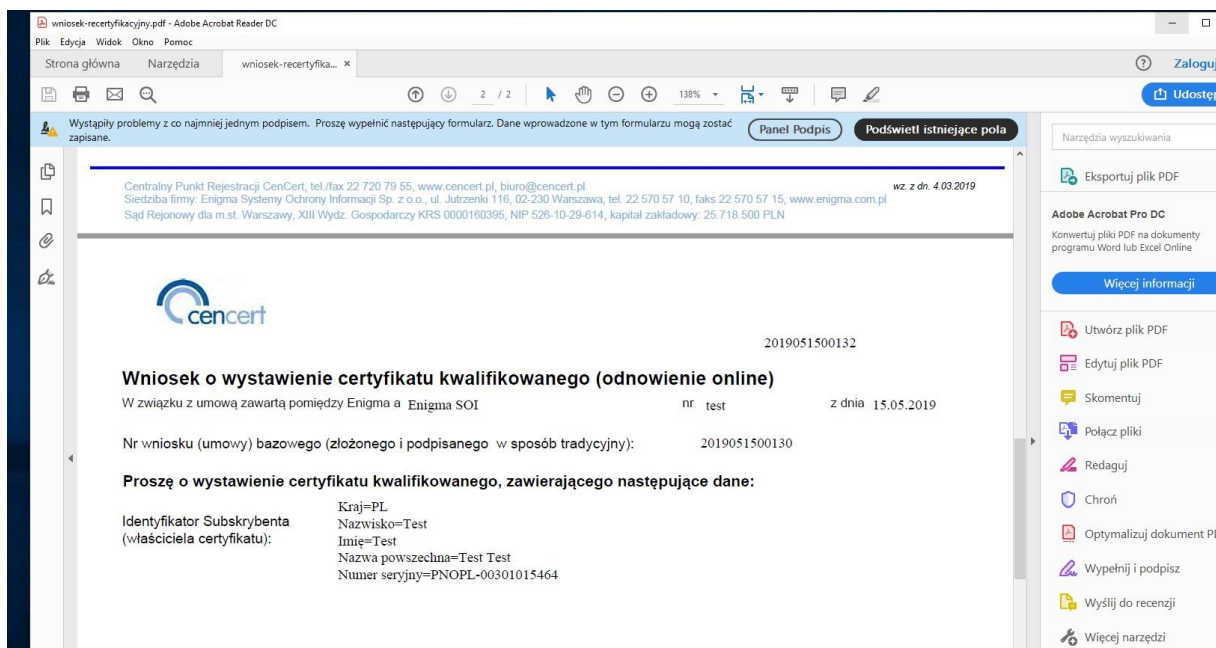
wniosek-recertyfikacyjny.pdf - Adobe Acrobat Reader DC

Plik Edycja Widok Okno Pomoc

Strona główna Narzędzia wniosek-recertyfika... ×

2 / 2 138%

Zaloguj

Udostęp

Wystąpiły problemy z co najmniej jednym podpisem. Proszę wypełnić następujący formularz. Dane wprowadzone w tym formularzu mogą zostać zapisane.

Panel Podpis

Podświetl istniejące pola

Centralny Punkt Rejestracji CenCert, tel./fax 22 720 79 55, www.cencert.pl, biuro@cencert.pl
wz. z dn. 4.03.2019
Siedziba firmy: Enigma Systemy Ochrony Informacji Sp. z o.o., ul. Jutrzenki 116, 02-230 Warszawa, tel. 22 570 57 10, faks 22 570 57 15, www.enigma.com.pl
Sąd Rejonowy dla m.st. Warszawy, XIII Wydz. Gospodarczy KRS 0000160395, NIP 526-10-29-614, kapitał zakładowy: 25.718.500 PLN

cencert

2019051500132

Wniosek o wystawienie certyfikatu kwalifikowanego (odnowienie online)

W związku z umową zawartą pomiędzy Enigma a Enigma SOI nr test z dnia 15.05.2019

Nr wniosku (umowy) bazowego (złożonego i podpisanego w sposób tradycyjny): 2019051500130

Proszę o wystawienie certyfikatu kwalifikowanego, zawierającego następujące dane:

Identyfikator Subskrybenta (właściciela certyfikatu):

Kraj=PL
Nazwisko=Test
Imię=Test
Nazwa powszechna=Test Test
Numer seryjny=PNOPL-00301015464

Narzędzia wyszukiwania

Eksportuj plik PDF

Adobe Acrobat Pro DC

Konwertuj pliki PDF na dokumenty programu Word lub Excel Online

Więcej informacji

Utwórz plik PDF

Edytuj plik PDF

Skomentuj

Połącz pliki

Redaguj

Chroń

Optymalizuj dokument P

Wypełnij i podpisz

Wyślij do recenzji

Więcej narzędzi